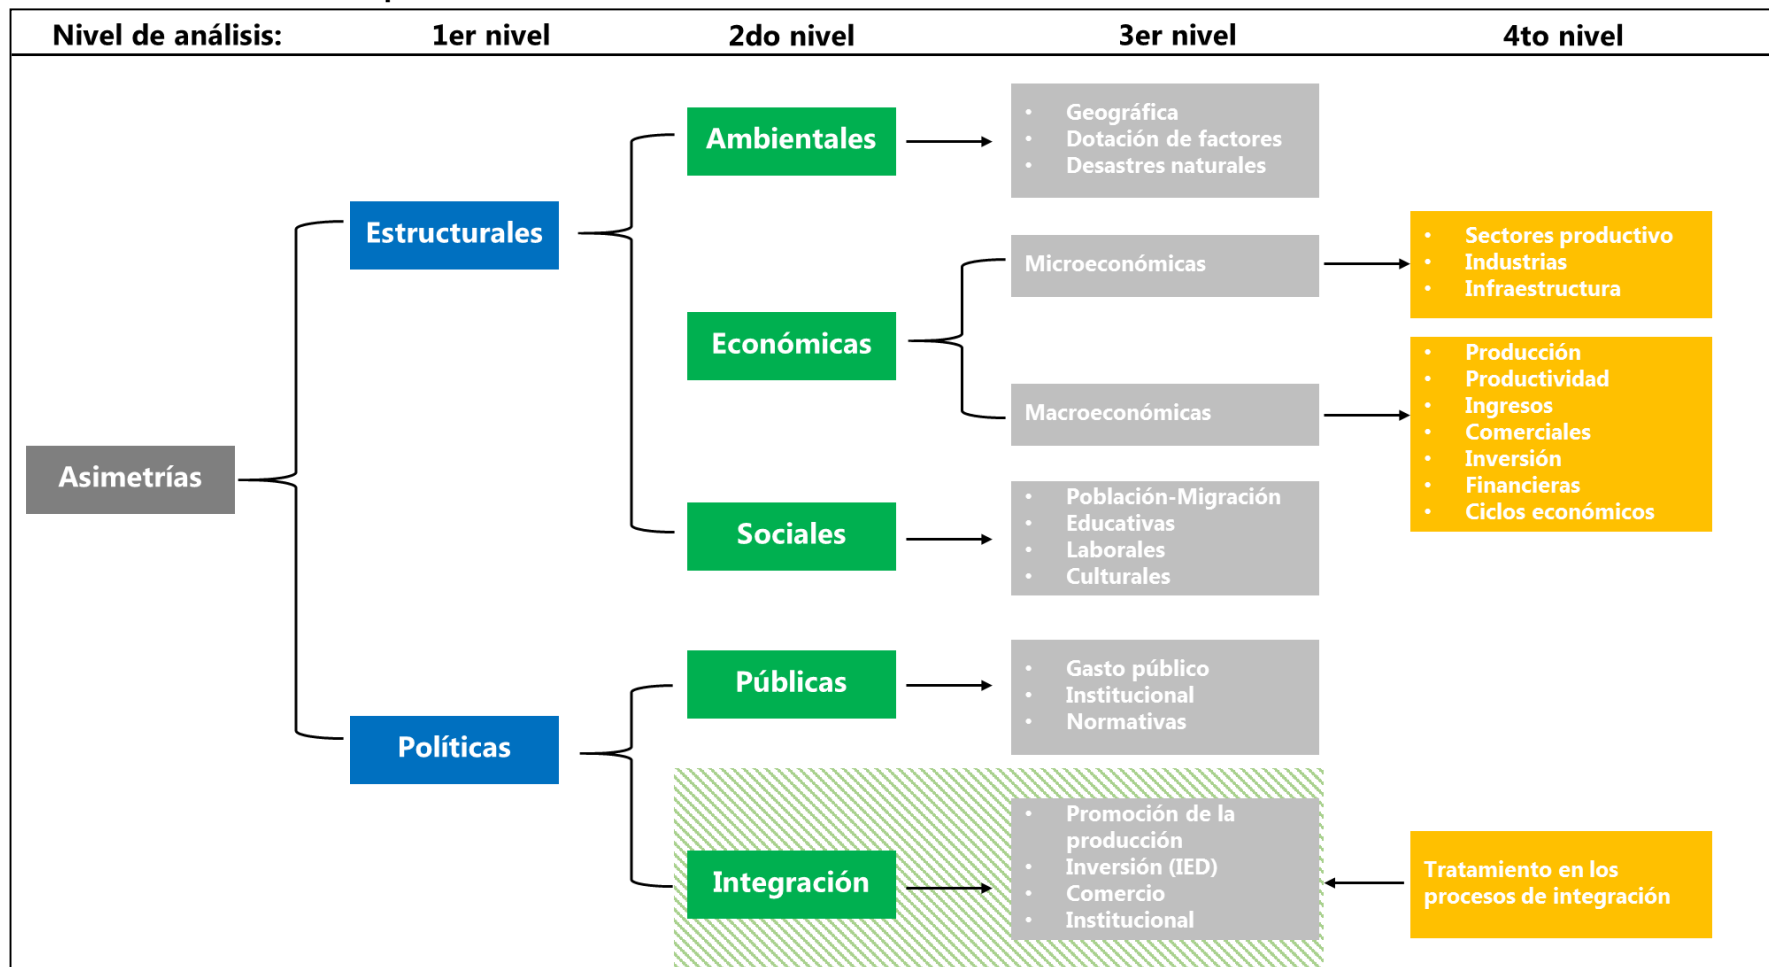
| Nivel de análisis: | 1er nivel | 2do nivel | 3er nivel | 4to nivel |
|---|---|---|---|---|

Asimetrías

Estructurales

Ambientales

- Geográfica
- Dotación de factores
- Desastres naturales

Económicas

Microeconómicas

- Sectores productivo
- Industrias
- Infraestructura

Macroeconómicas

- Producción
- Productividad
- Ingresos
- Comerciales
- Inversión
- Financieras
- Ciclos económicos

Sociales

- Población-Migración
- Educativas
- Laborales
- Culturales

Políticas

Públicas

- Gasto público
- Institucional
- Normativas

Integración

- Promoción de la producción
- Inversión (IED)
- Comercio
- Institucional

Tratamiento en los procesos de integración